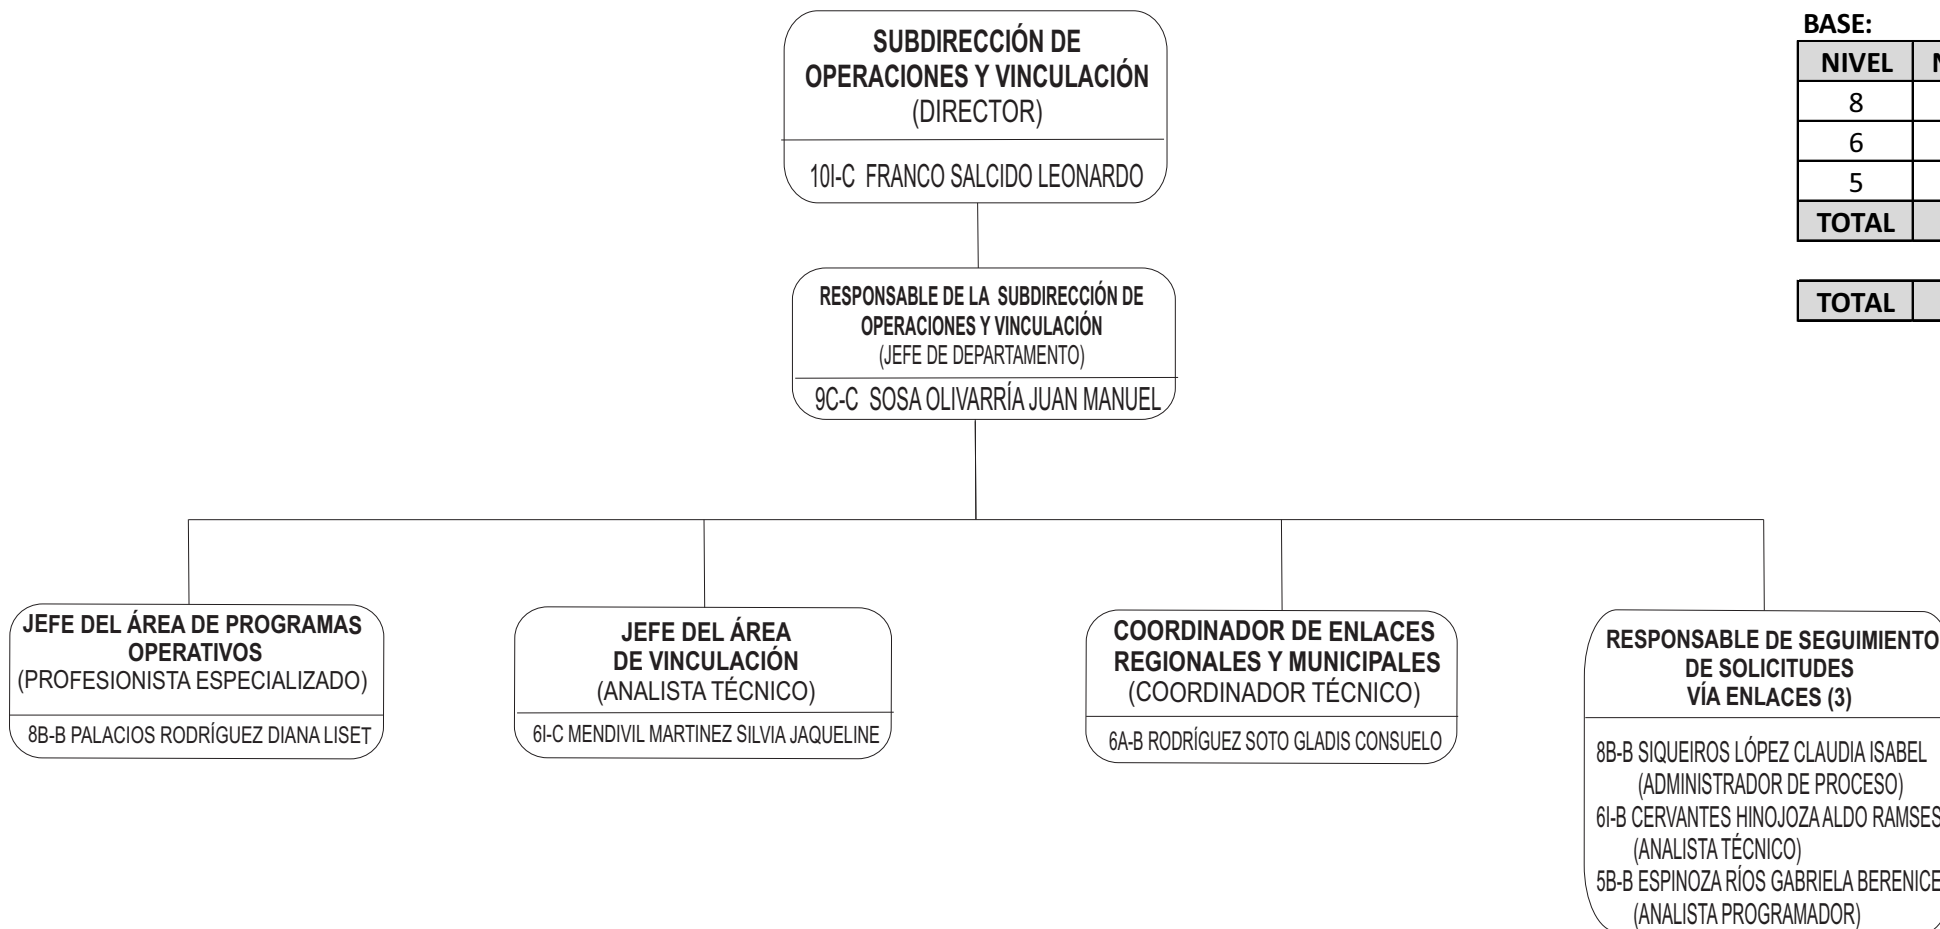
SUBDIRECCIÓN DE OPERACIONES Y VINCULACIÓN
(DIRECTOR)

10I-C FRANCO SALCIDO LEONARDO

RESPONSABLE DE LA SUBDIRECCIÓN DE OPERACIONES Y VINCULACIÓN
(JEFE DE DEPARTAMENTO)

9C-C SOSA OLIVARRÍA JUAN MANUEL

JEFE DEL ÁREA DE PROGRAMAS OPERATIVOS
(PROFESIONISTA ESPECIALIZADO)

8B-B PALACIOS RODRÍGUEZ DIANA LISET

JEFE DEL ÁREA DE VINCULACIÓN
(ANALISTA TÉCNICO)

6I-C MENDIVIL MARTINEZ SILVIA JAQUELINE

COORDINADOR DE ENLACES REGIONALES Y MUNICIPALES
(COORDINADOR TÉCNICO)

6A-B RODRÍGUEZ SOTO GLADIS CONSUELO

RESPONSABLE DE SEGUIMIENTO DE SOLICITUDES VÍA ENLACES (3)

8B-B SIQUEIROS LÓPEZ CLAUDIA ISABEL
(ADMINISTRADOR DE PROCESO)
6I-B CERVANTES HINOJOZA ALDO RAMSES
(ANALISTA TÉCNICO)
5B-B ESPINOZA RÍOS GABRIELA BERENICE
(ANALISTA PROGRAMADOR)

BASE:

| NIVEL | N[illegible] |
|---|---|
| 8 | |
| 6 | |
| 5 | |
| TOTAL | |

| TOTAL | |
|---|---|